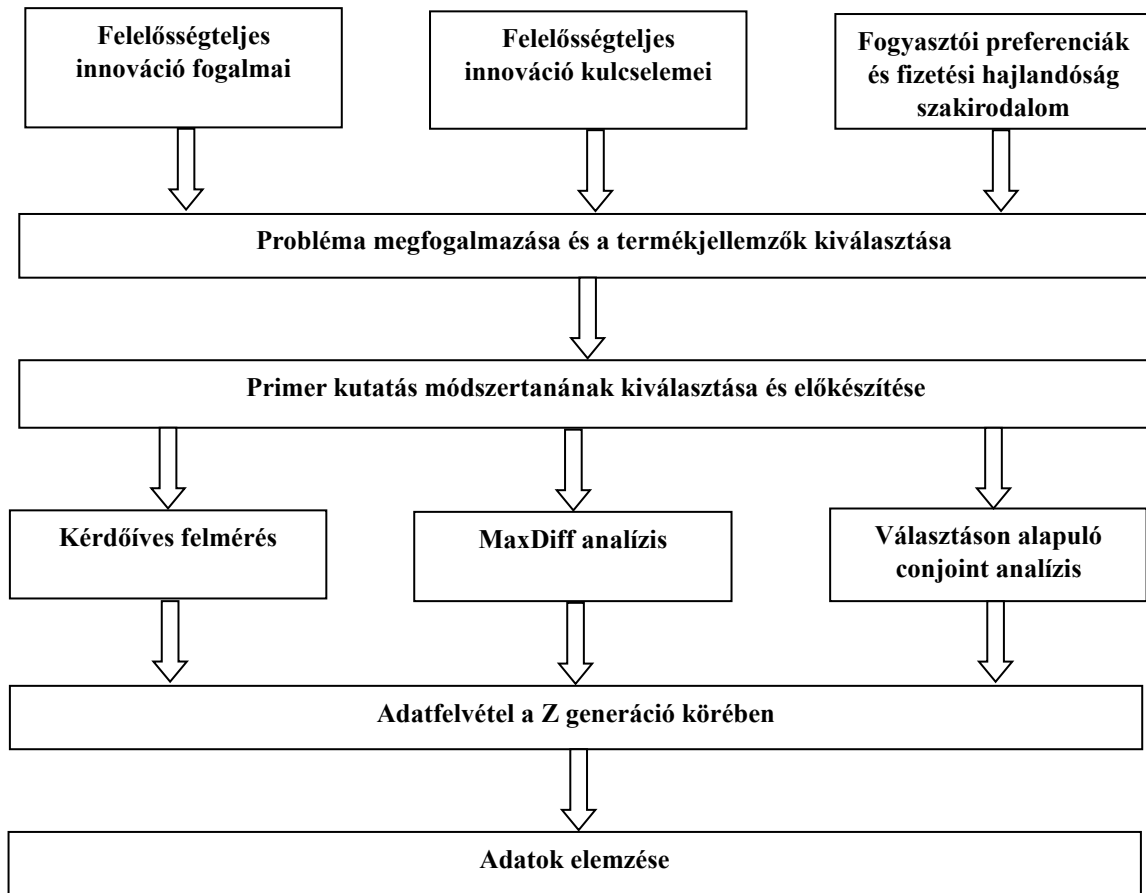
Felelősségteljes innováció fogalmai

Felelősségteljes innováció kulcselemei

Fogyasztói preferenciák és fizetési hajlandóság szakirodalom

Probléma megfogalmazása és a termékjellemzők kiválasztása

Primer kutatás módszertanának kiválasztása és előkészítése

Kérdőíves felmérés

MaxDiff analízis

Választáson alapuló conjoint analízis

Adatfelvétel a Z generáció körében

Adatok elemzése